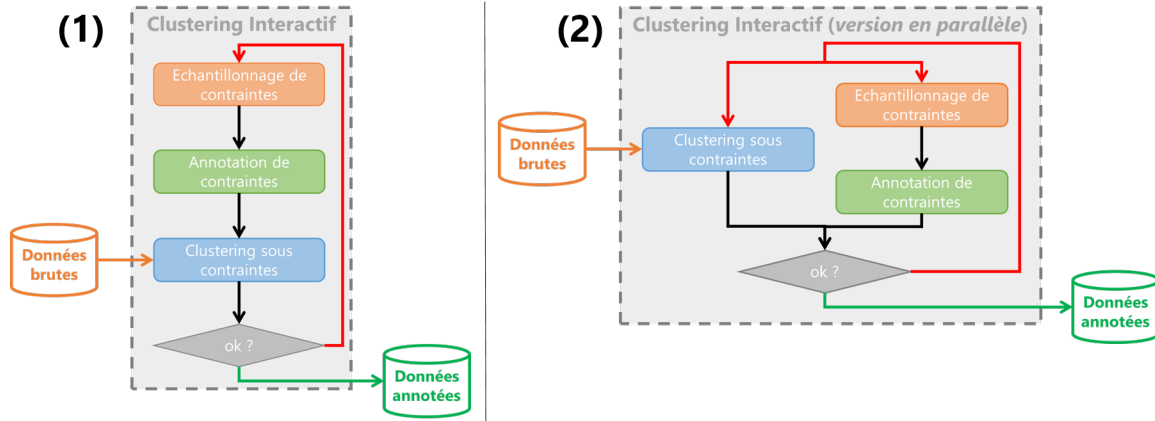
(1)

Clustering Interactif

Echantillonnage de contraintes

Annotation de contraintes

Données brutes

Clustering sous contraintes

ok ?

Données annotées

(2)

Clustering Interactif (*version en parallèle*)

Echantillonnage de contraintes

Données brutes

Clustering sous contraintes

Annotation de contraintes

ok ?

Données annotées